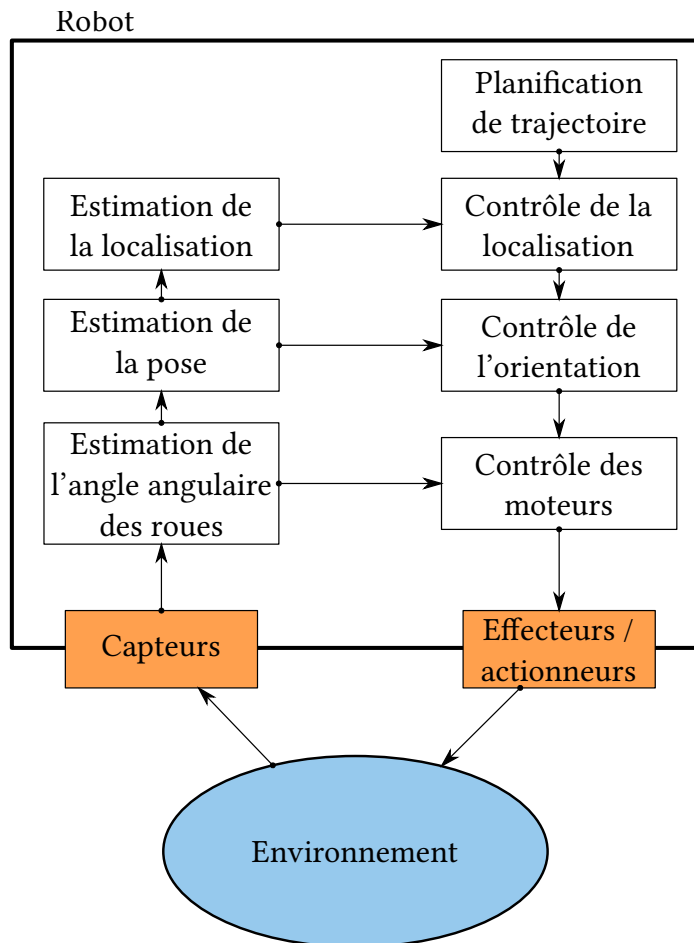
Robot

Planification de trajectoire

Estimation de la localisation

Contrôle de la localisation

Estimation de la pose

Contrôle de l’orientation

Estimation de l’angle angulaire des roues

Contrôle des moteurs

Capteurs

Effecteurs / actionneurs

Environnement